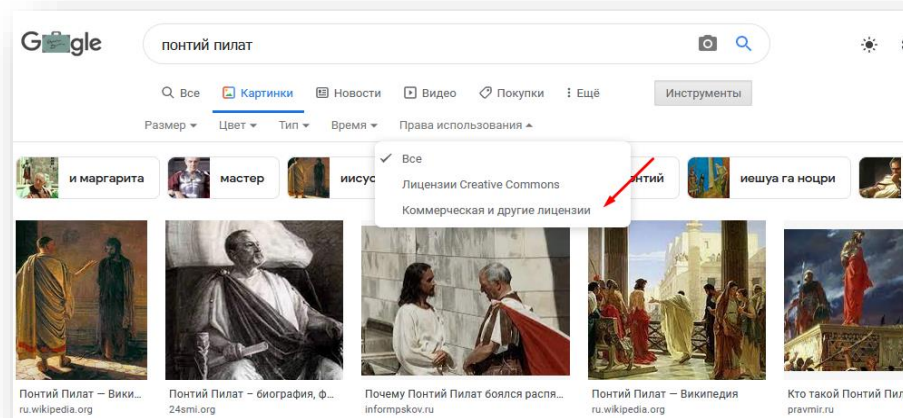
Google

понтий пилат

Все Картинки Новости Видео Покупки Ещё Инструменты

Размер Цвет Тип Время Права использования

и маргарита мастер иисус нтий иешуа га ноцри

Все
Лицензии Creative Commons
Коммерческая и другие лицензии

Понтий Пилат — Вики...
ru.wikipedia.org

Понтий Пилат – биография, ф...
24smi.org

Почему Понтий Пилат боялся распя...
informpskov.ru

Понтий Пилат — Википедия
ru.wikipedia.org

Кто такой Понтий Пи...
pravmir.ru